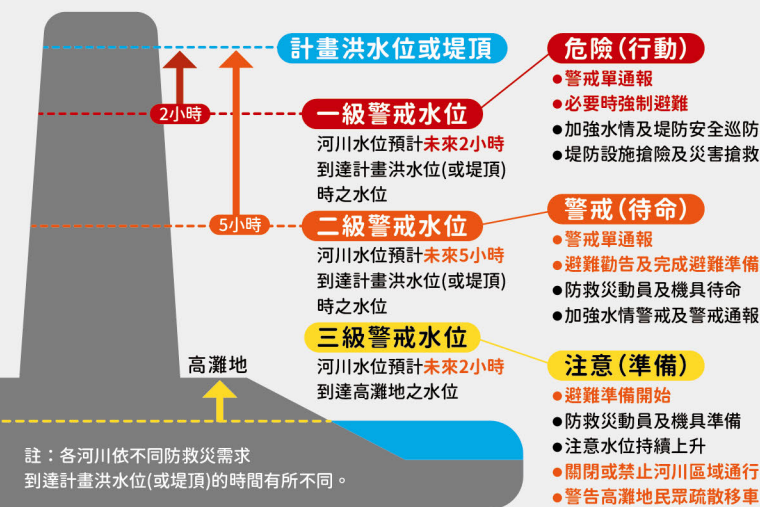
計畫洪水位或堤頂

2小時

5小時

高灘地

一級警戒水位
河川水位預計未來2小時到達計畫洪水位(或堤頂)時之水位

二級警戒水位
河川水位預計未來5小時到達計畫洪水位(或堤頂)時之水位

三級警戒水位
河川水位預計未來2小時到達高灘地之水位

危險(行動)
●警戒單通報
●必要時強制避難
●加強水情及堤防安全巡防
●堤防設施搶險及災害搶救

警戒(待命)
●警戒單通報
●避難勸告及完成避難準備
●防救災動員及機具待命
●加強水情警戒及警戒通報

注意(準備)
●避難準備開始
●防救災動員及機具準備
●注意水位持續上升
●關閉或禁止河川區域通行
●警告高灘地民眾疏散移車

註：各河川依不同防救災需求到達計畫洪水位(或堤頂)的時間有所不同。